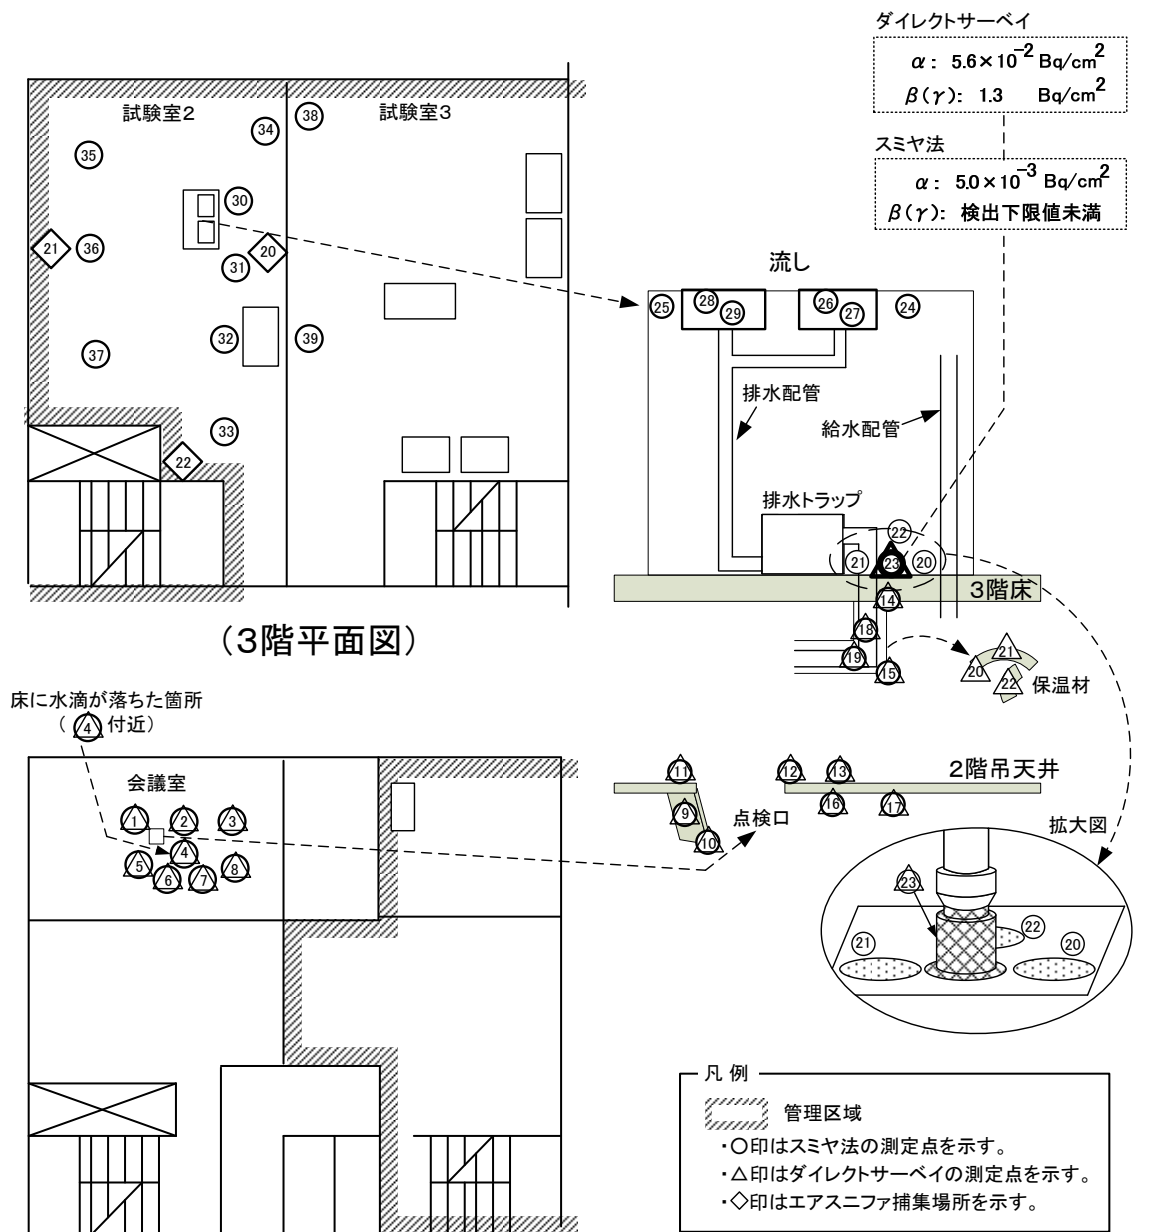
ダイレクトサーベイ

$\alpha$: $5.6\times10^{-2}$ Bq/cm$^2$

$\beta(\gamma)$: 1.3 Bq/cm$^2$

スミヤ法

$\alpha$: $5.0\times10^{-3}$ Bq/cm$^2$

$\beta(\gamma)$: 検出下限値未満

試験室2

試験室3

35 34 38 30 21 36 20 31 32 39 37 33 22

流し

25 28 29 26 27 24

排水配管

給水配管

排水トラップ

22 21 23 20

3階床

14 18 19 15

20 21 22 保温材

(3階平面図)

床に水滴が落ちた箇所 (4 付近)

会議室

1 2 3 4 5 6 7 8

11 9 10 点検口

12 13 16 17

2階吊天井

拡大図

23 22 21 20

凡 例

管理区域

・○印はスミヤ法の測定点を示す。

・△印はダイレクトサーベイの測定点を示す。

・◇印はエアスニファ捕集場所を示す。